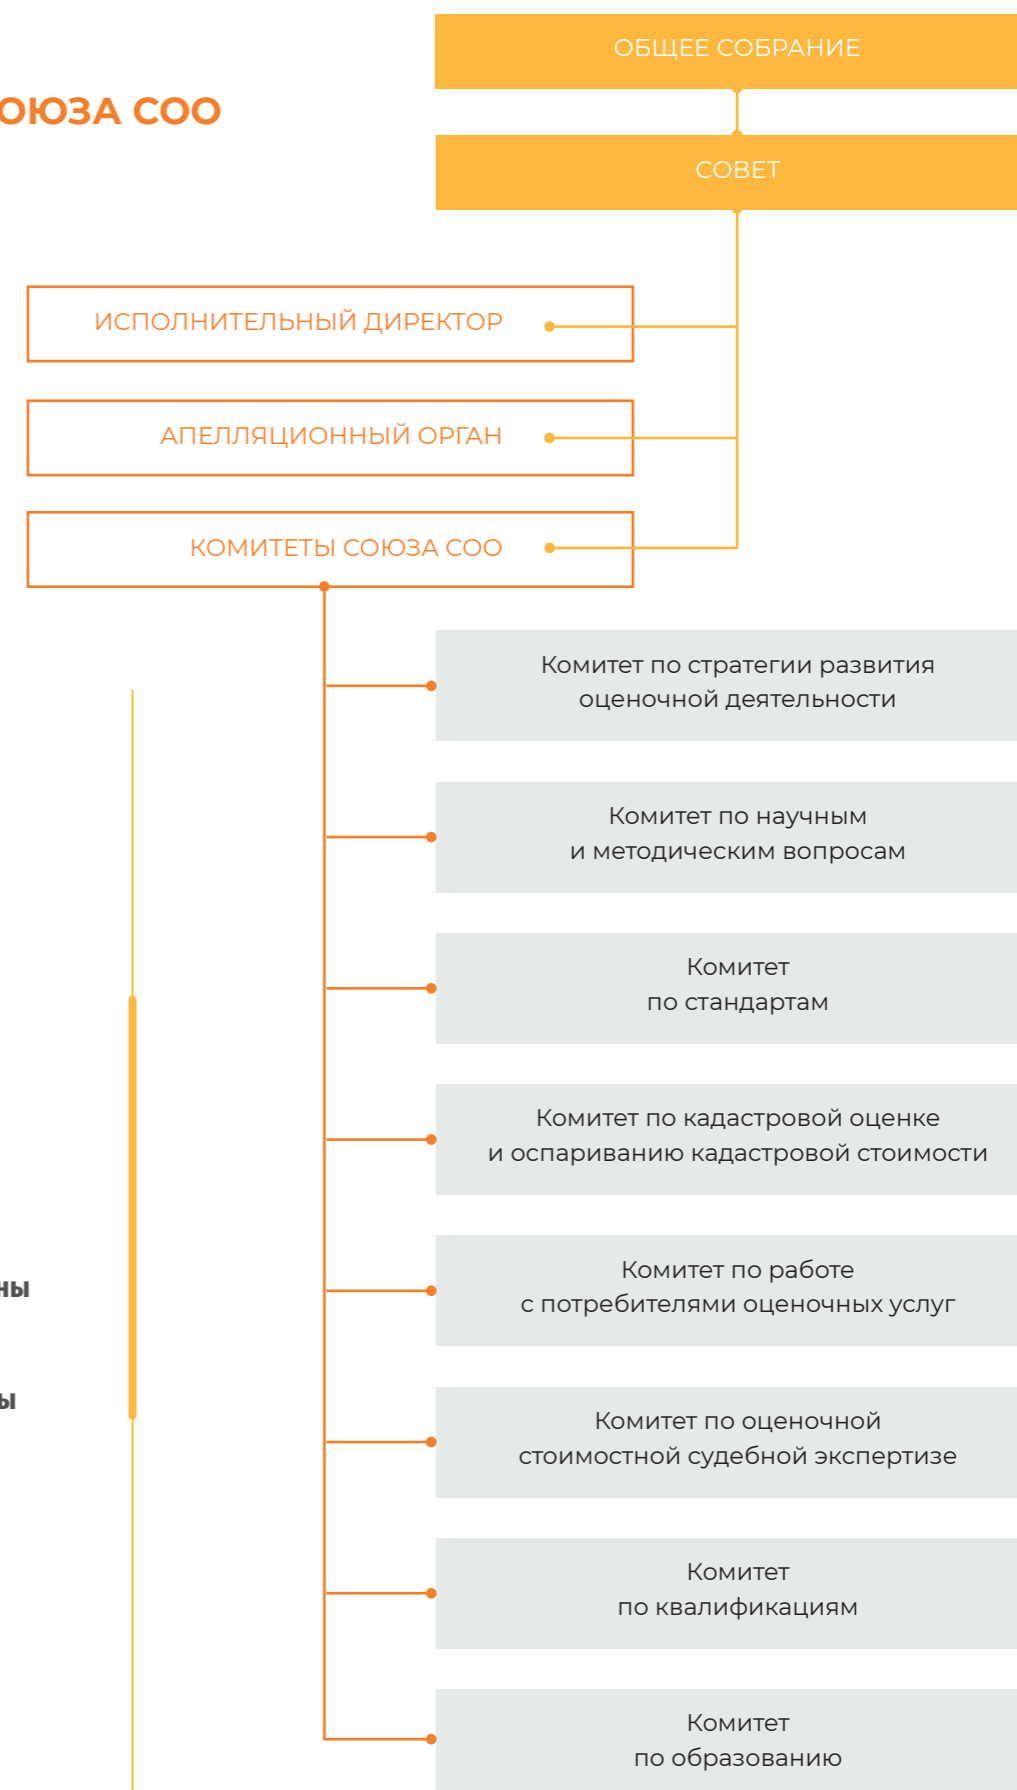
ОЮЗА СОО

ОБЩЕЕ СОБРАНИЕ

СОВЕТ

ИСПОЛНИТЕЛЬНЫЙ ДИРЕКТОР

АПЕЛЛЯЦИОННЫЙ ОРГАН

КОМИТЕТЫ СОЮЗА СОО

Комитет по стратегии развития оценочной деятельности

Комитет по научным и методическим вопросам

Комитет по стандартам

Комитет по кадастровой оценке и оспариванию кадастровой стоимости

ны

Комитет по работе с потребителями оценочных услуг

ы

Комитет по оценочной стоимостной судебной экспертизе

Комитет по квалификациям

Комитет по образованию